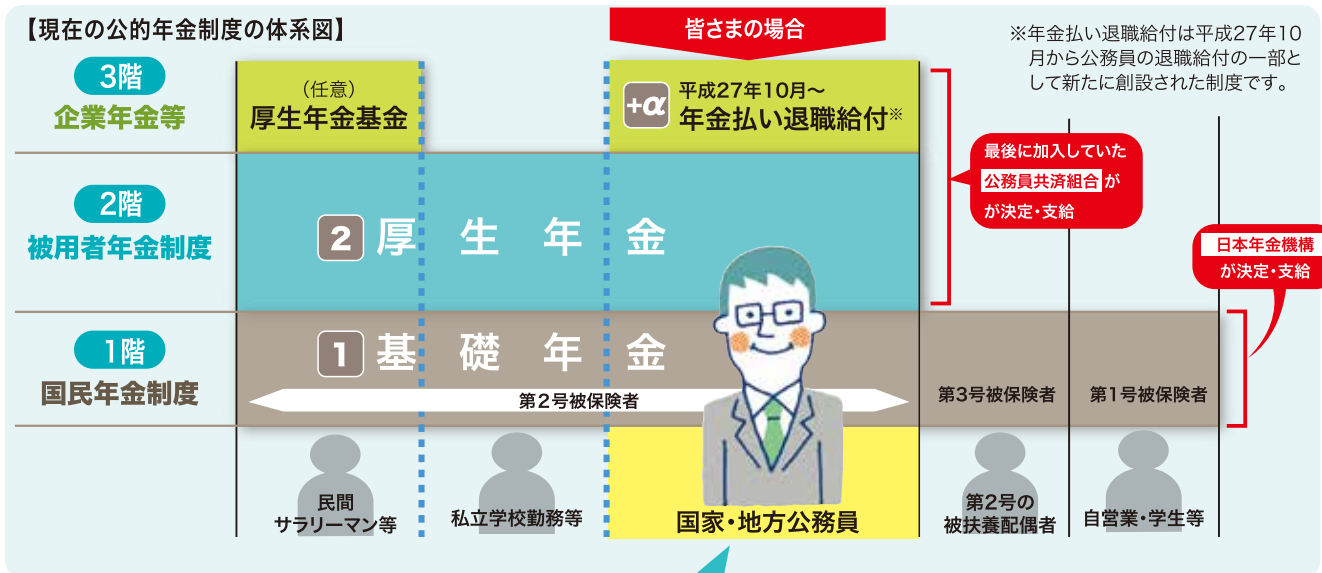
【現在の公的年金制度の体系図】

皆さまの場合

※年金払い退職給付は平成27年10月から公務員の退職給付の一部として新たに創設された制度です。

3階
企業年金等

（任意）
厚生年金基金

+α 平成27年10月～
年金払い退職給付※

2階
被用者年金制度

2 厚 生 年 金

最後に加入していた公務員共済組合がが決定・支給

日本年金機構が決定・支給

1階
国民年金制度

1 基 礎 年 金

第2号被保険者

第3号被保険者

第1号被保険者

民間
サラリーマン等

私立学校勤務等

国家・地方公務員

第2号の
被扶養配偶者

自営業・学生等